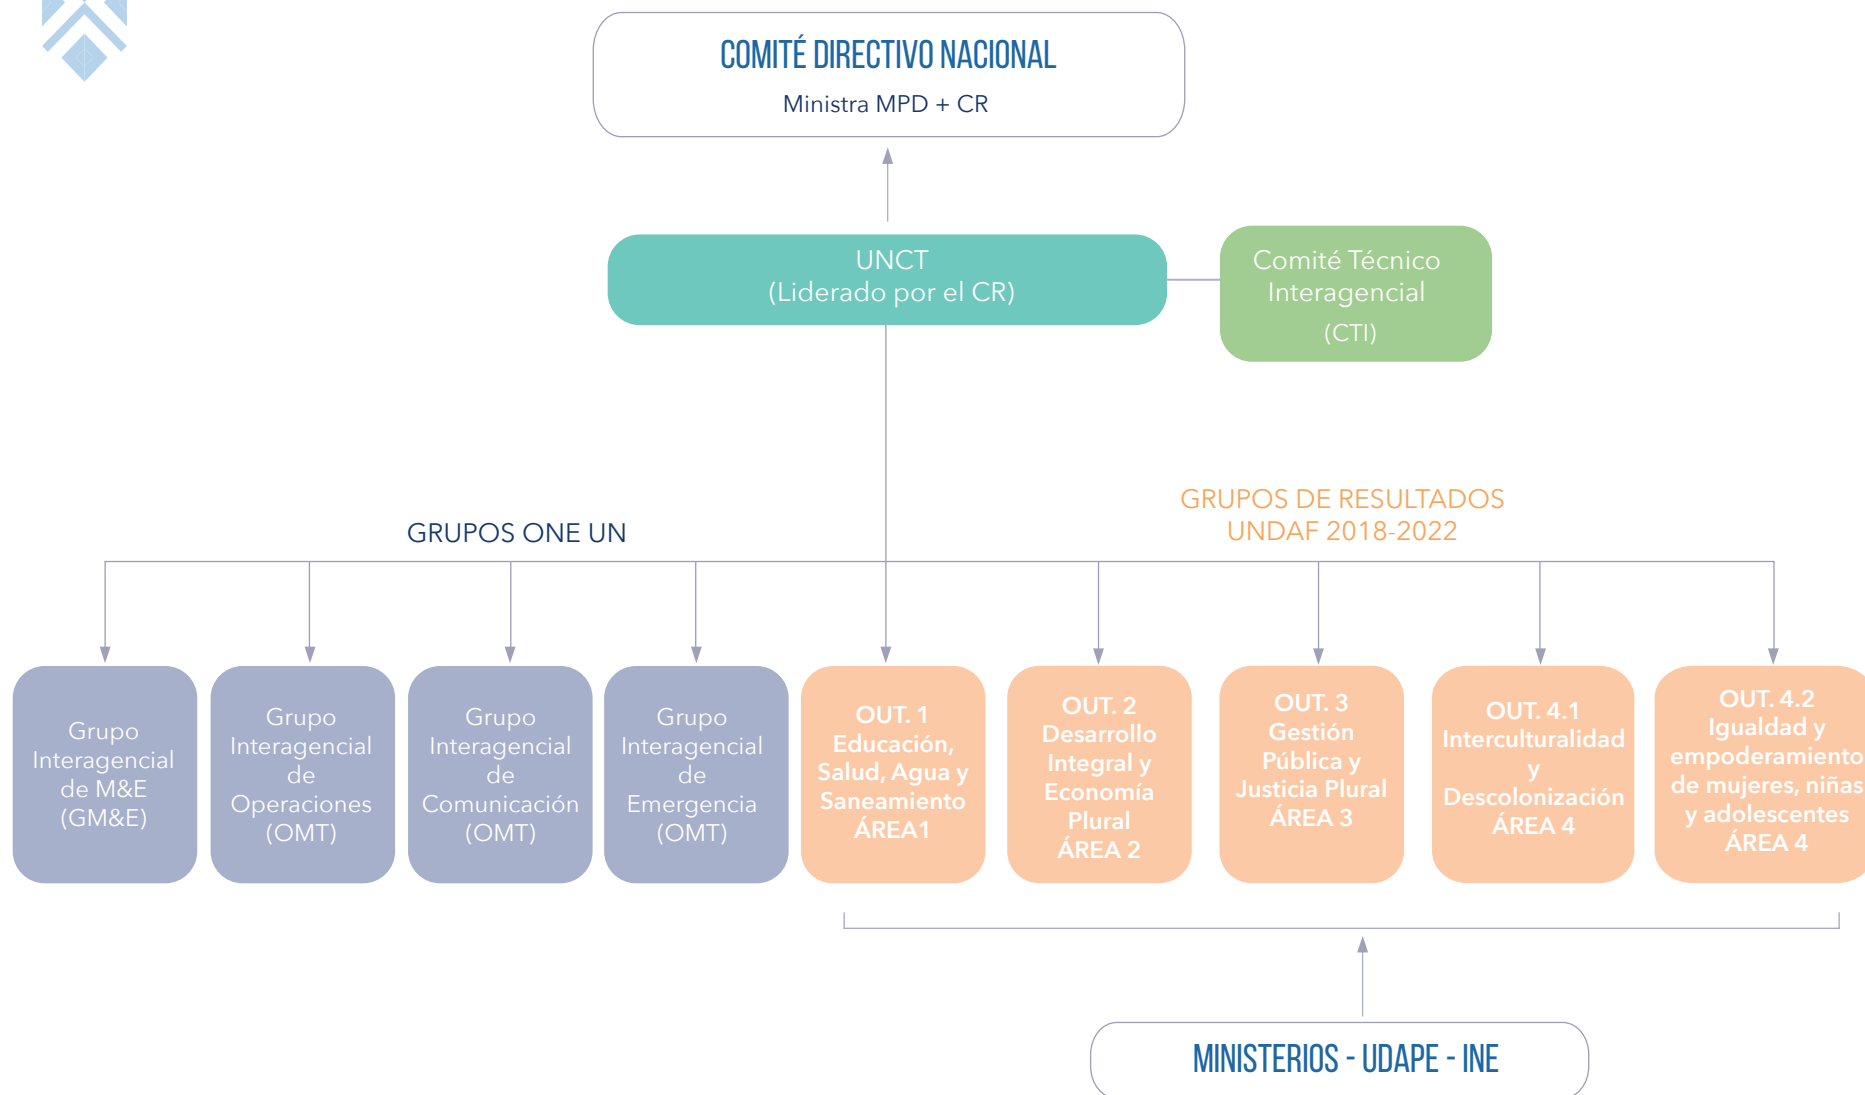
COMITÉ DIRECTIVO NACIONAL
Ministra MPD + CR

UNCT
(Liderado por el CR)

Comité Técnico Interagencial
(CTI)

GRUPOS ONE UN

GRUPOS DE RESULTADOS UNDAF 2018-2022

Grupo Interagencial de M&E (GM&E)

Grupo Interagencial de Operaciones (OMT)

Grupo Interagencial de Comunicación (OMT)

Grupo Interagencial de Emergencia (OMT)

OUT. 1
Educación, Salud, Agua y Saneamiento
ÁREA1

OUT. 2
Desarrollo Integral y Economía Plural
ÁREA 2

OUT. 3
Gestión Pública y Justicia Plural
ÁREA 3

OUT. 4.1
Interculturalidad y Descolonización
ÁREA 4

OUT. 4.2
Igualdad y empoderamiento de mujeres, niñas y adolescentes
ÁREA 4

MINISTERIOS - UDAPE - INE